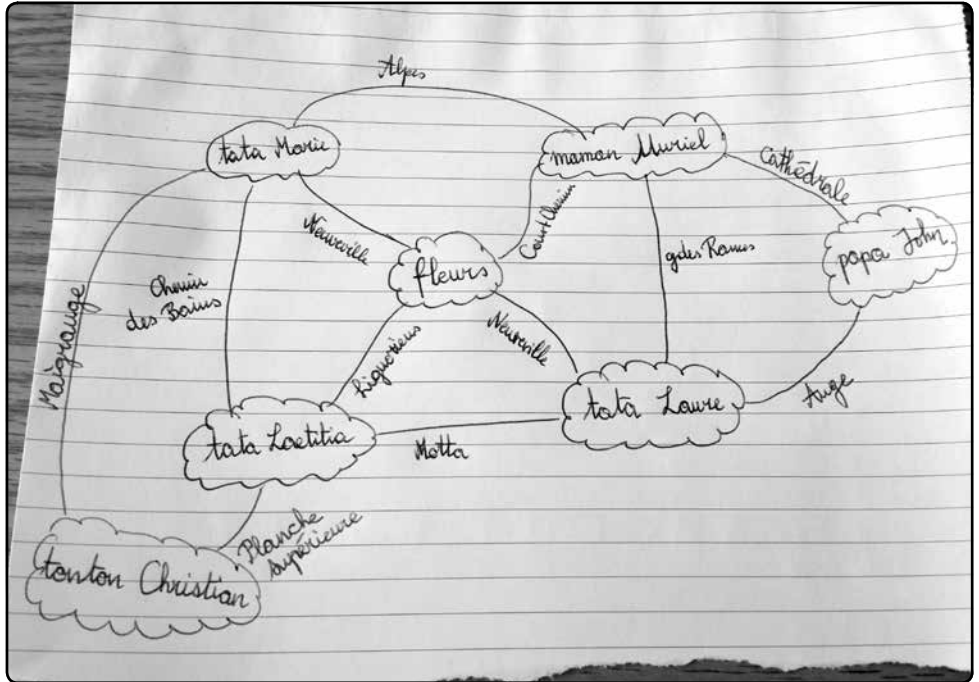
Alpes

tata Marie

maman Muriel

Cathédrale

papa John

Neuveville

fleurs

Court-Chemin

gdes Ramus

Chemin des Bains

Maigrauge

Neuveville

Lignorieux

tata Laure

Auge

tata Laetitia

Motta

Planche Supérieure

tonton Christian